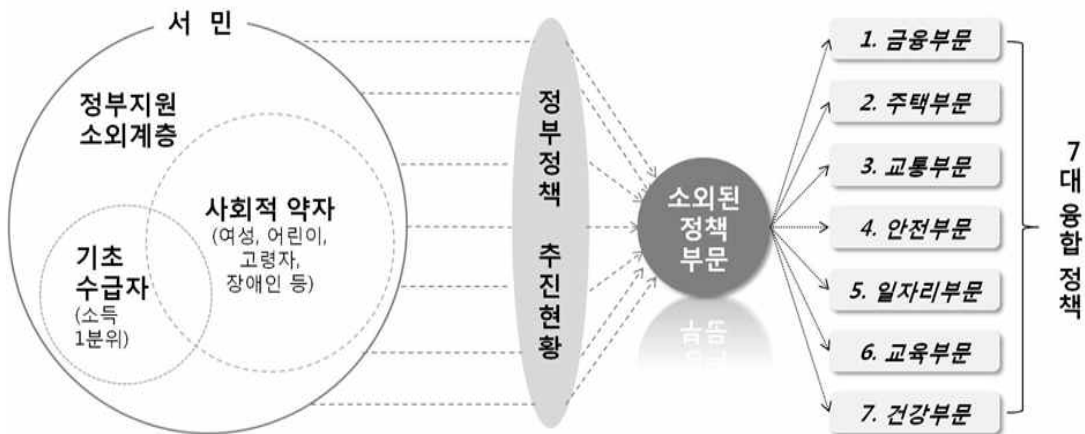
서 민

정부지원 소외계층

사회적 약자 (여성, 어린이, 고령자, 장애인 등)

기초 수급자 (소득 1분위)

정부정책 추진현황

소외된 정책 부문

1. 금융부문

2. 주택부문

3. 교통부문

4. 안전부문

5. 일자리부문

6. 교육부문

7. 건강부문

7대 융합 정책